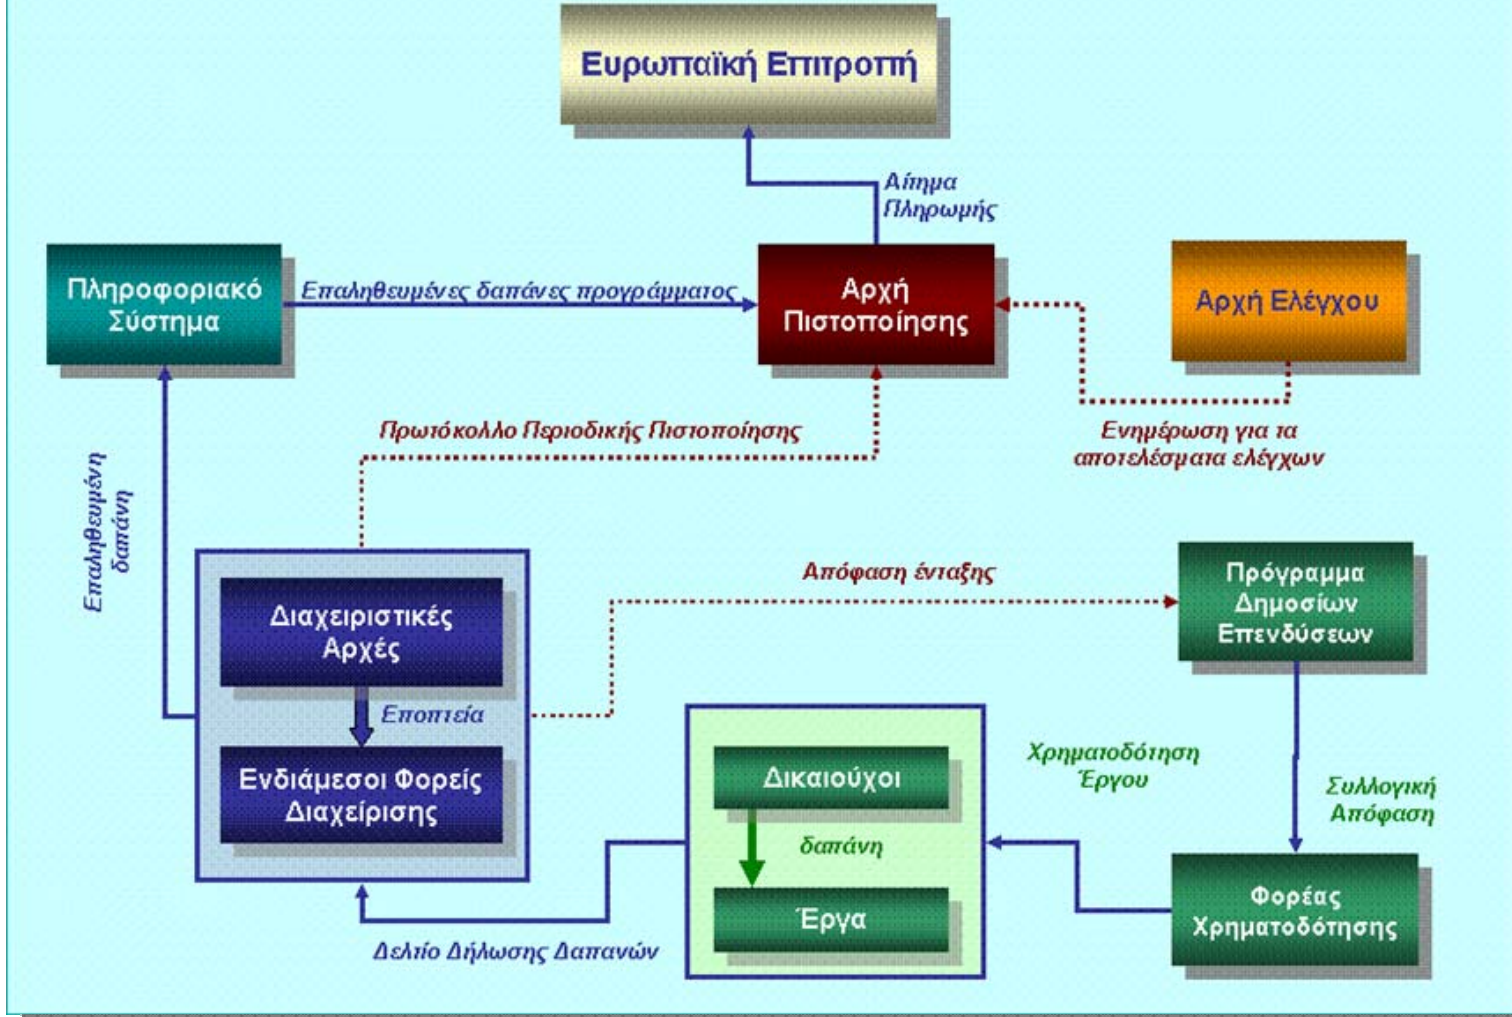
Ευρωπαϊκή Επιτροπή

Αίτημα Πληρωμής

Πληροφοριακό Σύστημα

Επαληθευμένες δαπάνες προγράμματος

Αρχή Πιστοποίησης

Αρχή Ελέγχου

Πρωτόκολλο Περιοδικής Πιστοποίησης

Ενημέρωση για τα αποτελέσματα ελέγχων

Επαληθευμένη δαπάνη

Απόφαση ένταξης

Διαχειριστικές Αρχές

Εποπτεία

Ενδιάμεσοι Φορείς Διαχείρισης

Πρόγραμμα Δημοσίων Επενδύσεων

Χρηματοδότηση Έργου

Δικαιούχοι

δαπάνη

Έργα

Συλλογική Απόφαση

Φορέας Χρηματοδότησης

Δελτίο Δήλωσης Δαπανών